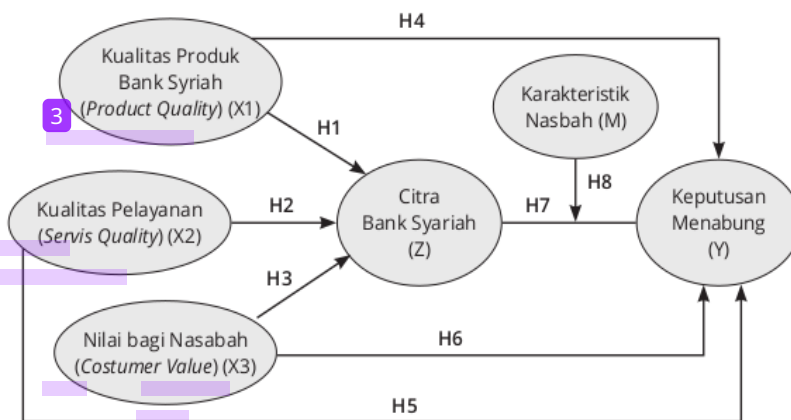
H4

Kualitas Produk Bank Syriah (*Product Quality*) (X1)

3

Karakteristik Nasbah (M)

H1

H8

Kualitas Pelayanan (*Servis Quality*) (X2)

H2

Citra Bank Syariah (Z)

H7

Keputusan Menabung (Y)

H3

Nilai bagi Nasabah (*Costumer Value*) (X3)

H6

H5